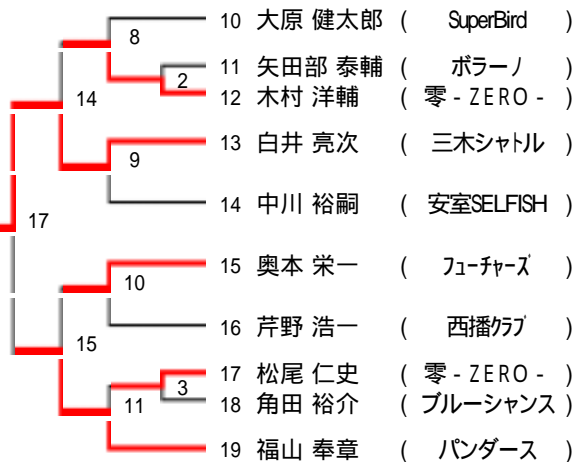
8

2

14

9

17

10

15

3

11

| | | |
|---|---|---|
| 10 | 大原 健太郎 | ( SuperBird ) |
| 11 | 矢田部 泰輔 | ( ボラーノ ) |
| 12 | 木村 洋輔 | ( 零 - ZERO - ) |
| 13 | 白井 亮次 | ( 三木シャトル ) |
| 14 | 中川 裕嗣 | ( 安室SELFISH ) |
| 15 | 奥本 栄一 | ( フューチャーズ ) |
| 16 | 芹野 浩一 | ( 西播クラブ ) |
| 17 | 松尾 仁史 | ( 零 - ZERO - ) |
| 18 | 角田 裕介 | ( ブルーシャンス ) |
| 19 | 福山 奉章 | ( パンダース ) |